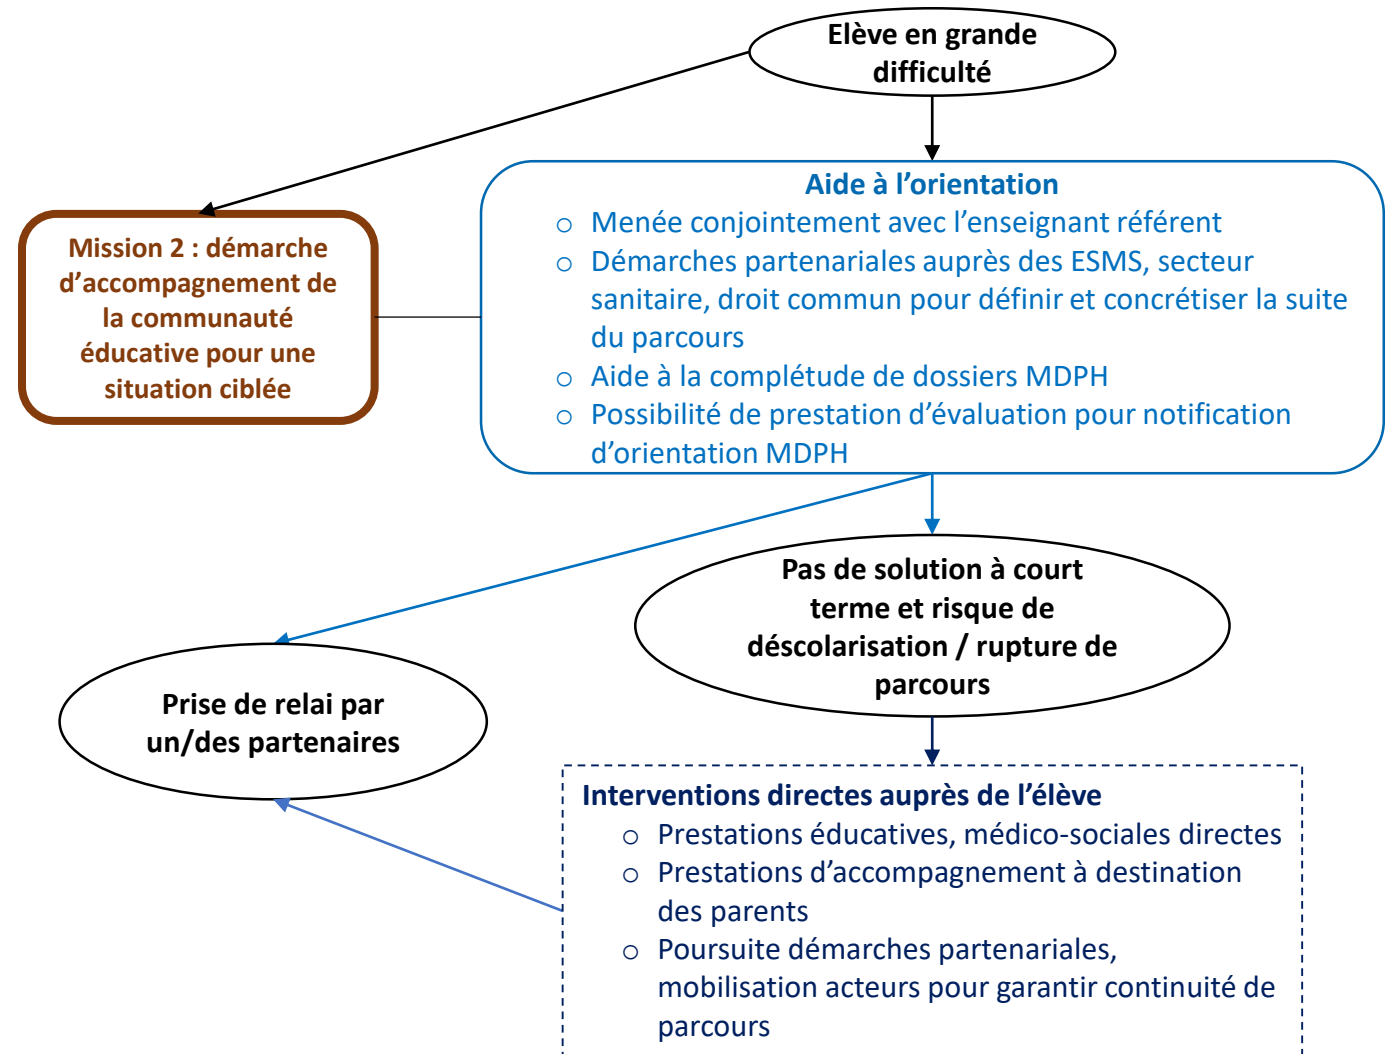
Elève en grande difficulté

Mission 2 : démarche d'accompagnement de la communauté éducative pour une situation ciblée

Aide à l'orientation
○ Menée conjointement avec l'enseignant référent
○ Démarches partenariales auprès des ESMS, secteur sanitaire, droit commun pour définir et concrétiser la suite du parcours
○ Aide à la complétude de dossiers MDPH
○ Possibilité de prestation d'évaluation pour notification d'orientation MDPH

Pas de solution à court terme et risque de déscolarisation / rupture de parcours

Prise de relai par un/des partenaires

Interventions directes auprès de l'élève
○ Prestations éducatives, médico-sociales directes
○ Prestations d'accompagnement à destination des parents
○ Poursuite démarches partenariales, mobilisation acteurs pour garantir continuité de parcours